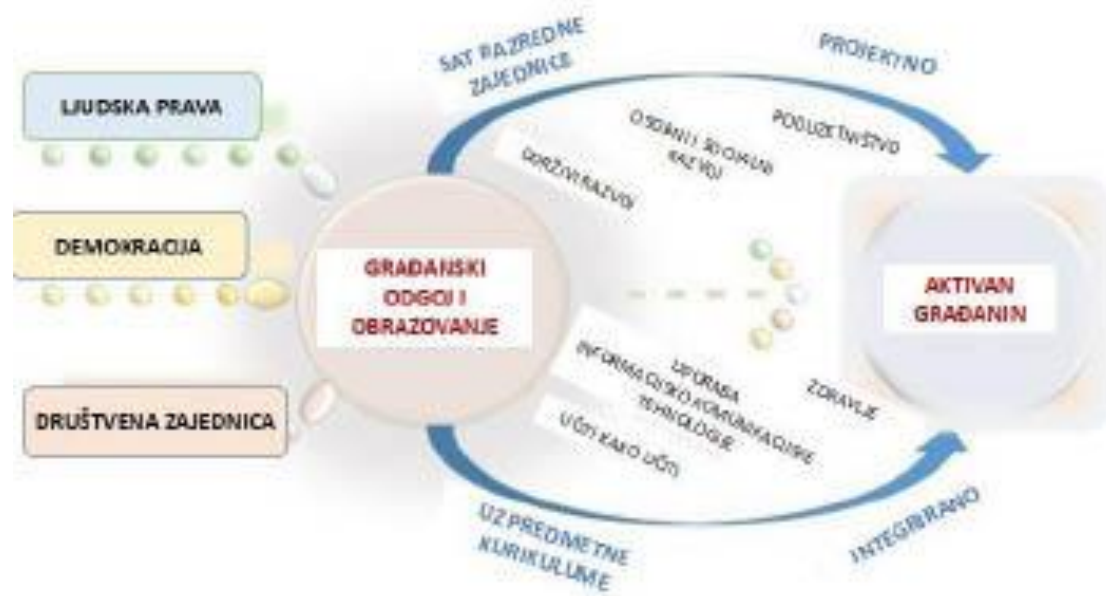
LJUDSKA PRAVA

DEMOKRACIJA

DRUŠTVENA ZAJEDNICA

SAT RAZREDNE ZAJEDNICE

PROJEKTNO

OSOBNI I SOCIJALNI RAZVOJ

PODUZETNIŠTVO

ODRŽIVI RAZVOJ

GRAĐANSKI ODGOJ I OBRAZOVANJE

AKTIVAN GRAĐANIN

UPORABA INFORMACIJSKO KOMUNIKACIJSKE TEHNOLOGIJE

ZDRAVLJE

UČITI KAKO UČITI

UZ PREDMETNE KURIKULUME

INTEGRIRANO